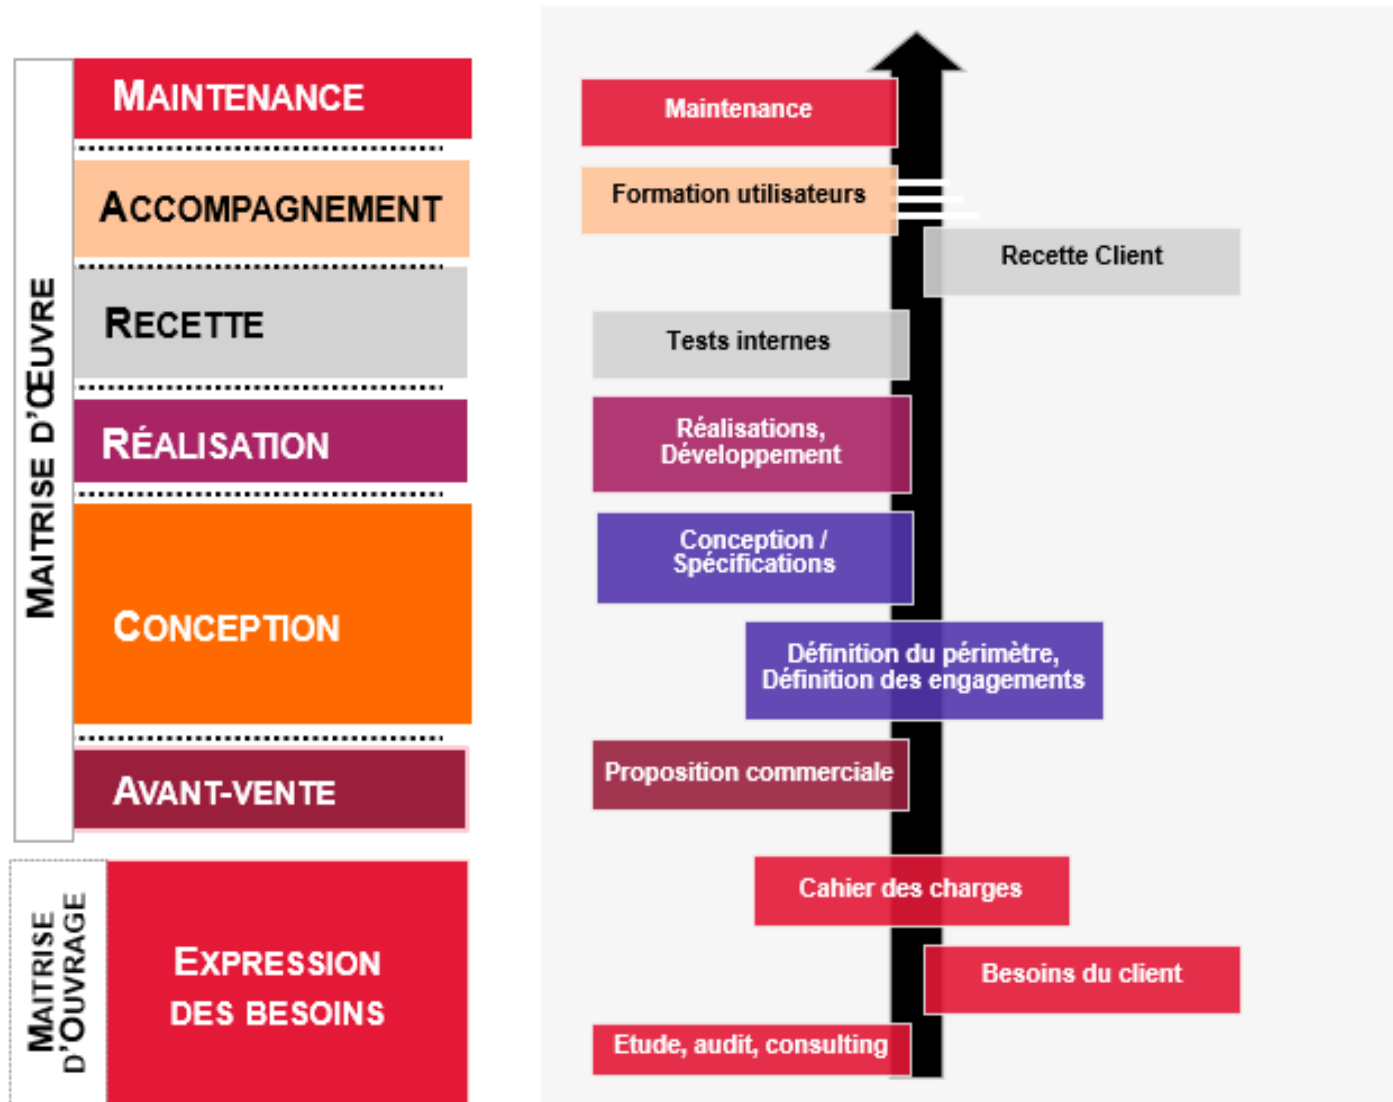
MAITRISE D'ŒUVRE

MAINTENANCE

ACCOMPAGNEMENT

RECETTE

RÉALISATION

CONCEPTION

AVANT-VENTE

MAITRISE D'OUVRAGE

EXPRESSION DES BESOINS

Maintenance

Formation utilisateurs

Recette Client

Tests internes

Réalisations, Développement

Conception / Spécifications

Définition du périmètre, Définition des engagements

Proposition commerciale

Cahier des charges

Besoins du client

Etude, audit, consulting